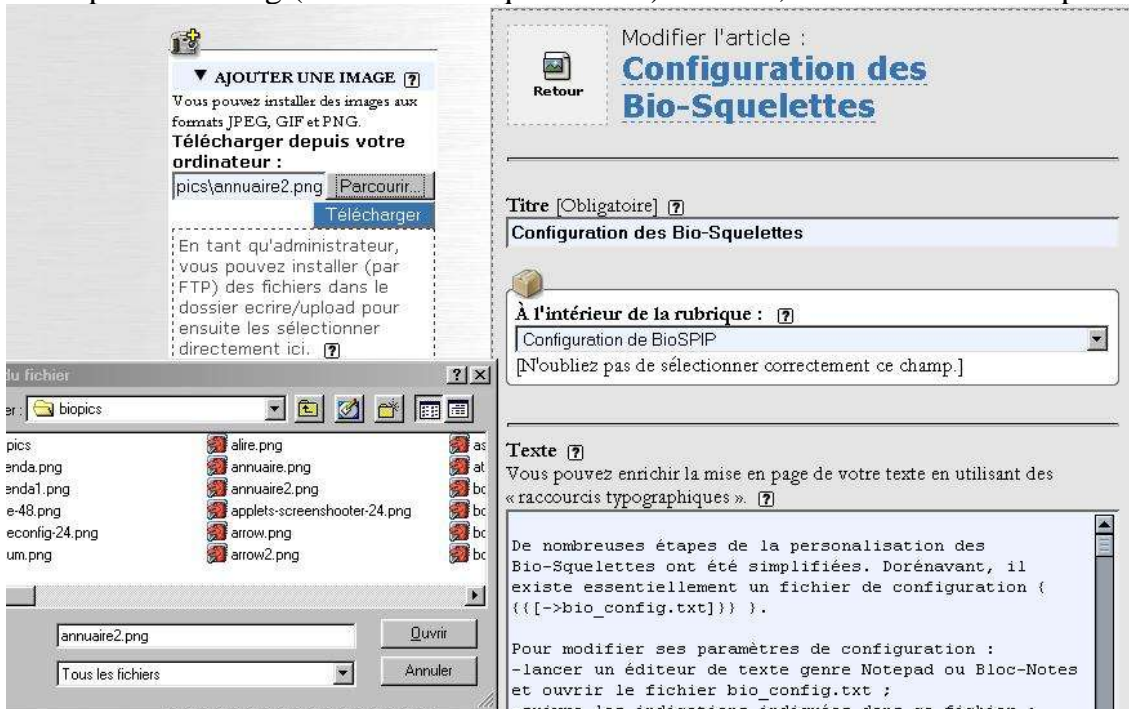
▼ AJOUTER UNE IMAGE [?]

Vous pouvez installer des images aux formats JPEG, GIF et PNG.

Télécharger depuis votre ordinateur :

pics\annuaire2.png Parcourir...

Télécharger

En tant qu'administrateur, vous pouvez installer (par FTP) des fichiers dans le dossier ecrire/upload pour ensuite les sélectionner directement ici. [?]

du fichier

er : biopics

pics
enda.png
enda1.png
e-48.png
econfig-24.png
um.png

alire.png
annuaire.png
annuaire2.png
applets-screenshooter-24.png
arrow.png
arrow2.png

as
at
bc
bc
bc
bc

annuaire2.png

Ouvrir

Tous les fichiers

Annuler

Retour

Modifier l'article :

Configuration des Bio-Squelettes

Titre [Obligatoire] [?]

Configuration des Bio-Squelettes

À l'intérieur de la rubrique : [?]

Configuration de BioSPIP

[N'oubliez pas de sélectionner correctement ce champ.]

Texte [?]

Vous pouvez enrichir la mise en page de votre texte en utilisant des « raccourcis typographiques ». [?]

De nombreuses étapes de la personalisation des Bio-Squelettes ont été simplifiées. Dorénavant, il existe essentiellement un fichier de configuration { {{[->bio_config.txt]}} }.

Pour modifier ses paramètres de configuration :
-lancer un éditeur de texte genre Notepad ou Bloc-Notes et ouvrir le fichier bio_config.txt ;
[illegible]